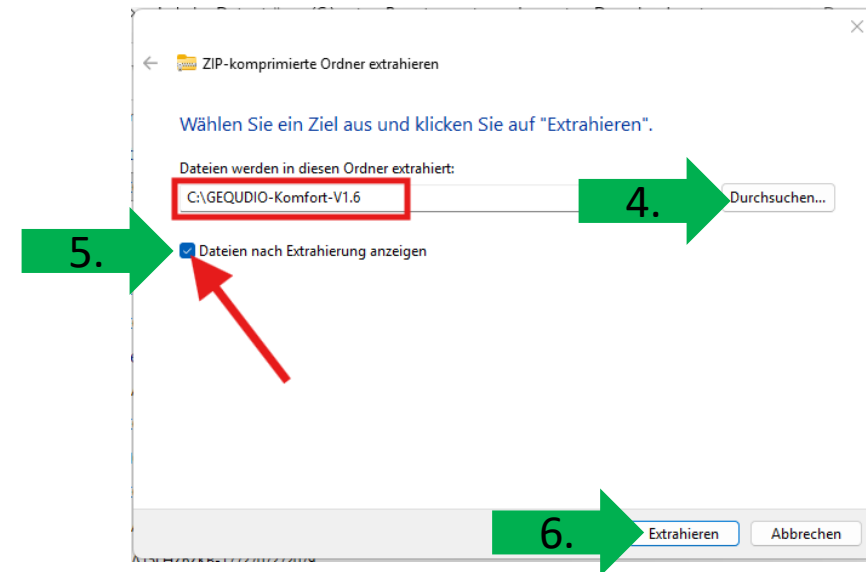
ZIP-komprimierte Ordner extrahieren

Wählen Sie ein Ziel aus und klicken Sie auf "Extrahieren".

Dateien werden in diesen Ordner extrahiert:

C:\GEQUDIO-Komfort-V1.6

4.

Durchsuchen...

5.

Dateien nach Extrahierung anzeigen

6.

Extrahieren

Abbrechen